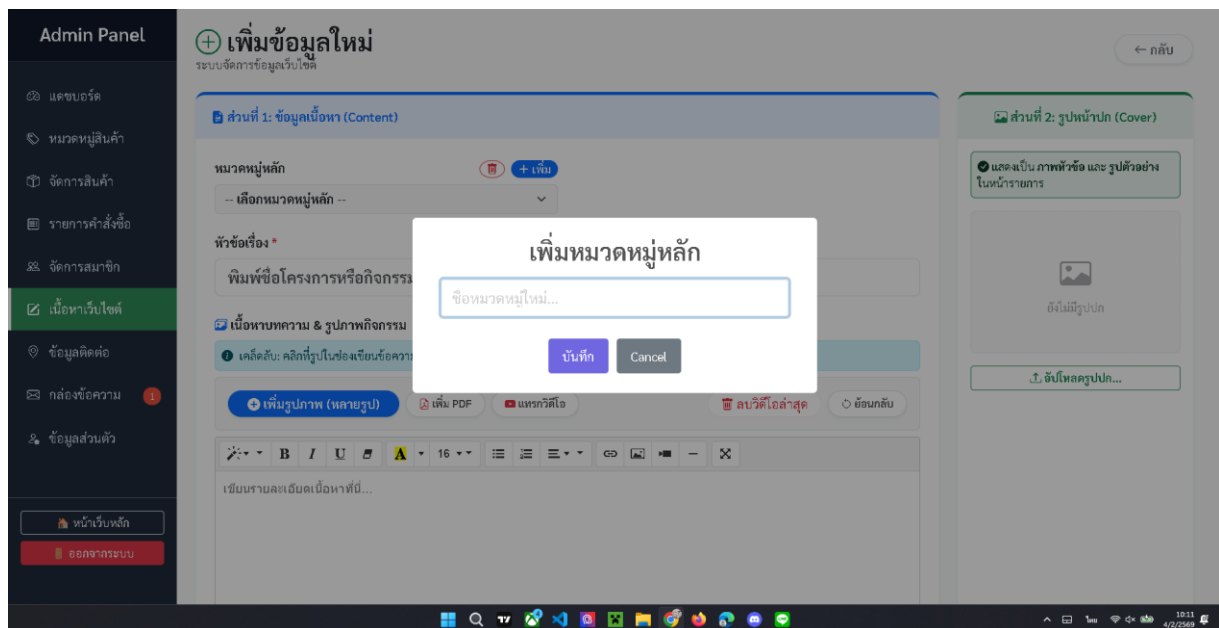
Admin Panel

แดชบอร์ด
หมวดหมู่สินค้า
จัดการสินค้า
รายการคำสั่งซื้อ
จัดการสมาชิก
เนื้อหาเว็บไซต์
ข้อมูลติดต่อ
กล่องข้อความ 1
ข้อมูลส่วนตัว

หน้าเว็บหลัก
ออกจากระบบ

⊕ เพิ่มข้อมูลใหม่
ระบบจัดการข้อมูลเว็บไซต์

← กลับ

ส่วนที่ 1: ข้อมูลเนื้อหา (Content)

หมวดหมู่หลัก
+ เพิ่ม
-- เลือกหมวดหมู่หลัก --

หัวข้อเรื่อง *
พิมพ์ชื่อโครงการหรือกิจกรรม

เนื้อหาบทความ & รูปภาพกิจกรรม
เคล็ดลับ: คลิกที่รูปในช่องเขียนข้อความ

เพิ่มรูปภาพ (หลายรูป)
เพิ่ม PDF
แทรกวิดีโอ
ลบวิดีโอล่าสุด
ย้อนกลับ

16

เขียนรายละเอียดเนื้อหาที่นี่...

ส่วนที่ 2: รูปหน้าปก (Cover)

แสดงเป็น ภาพหัวข้อ และ รูปตัวอย่าง ในหน้ารายการ

ยังไม่มีรูปปก

อัปโหลดรูปปก...

เพิ่มหมวดหมู่หลัก
ชื่อหมวดหมู่ใหม่...
บันทึก
Cancel

ไทย
10:11
4/2/2569